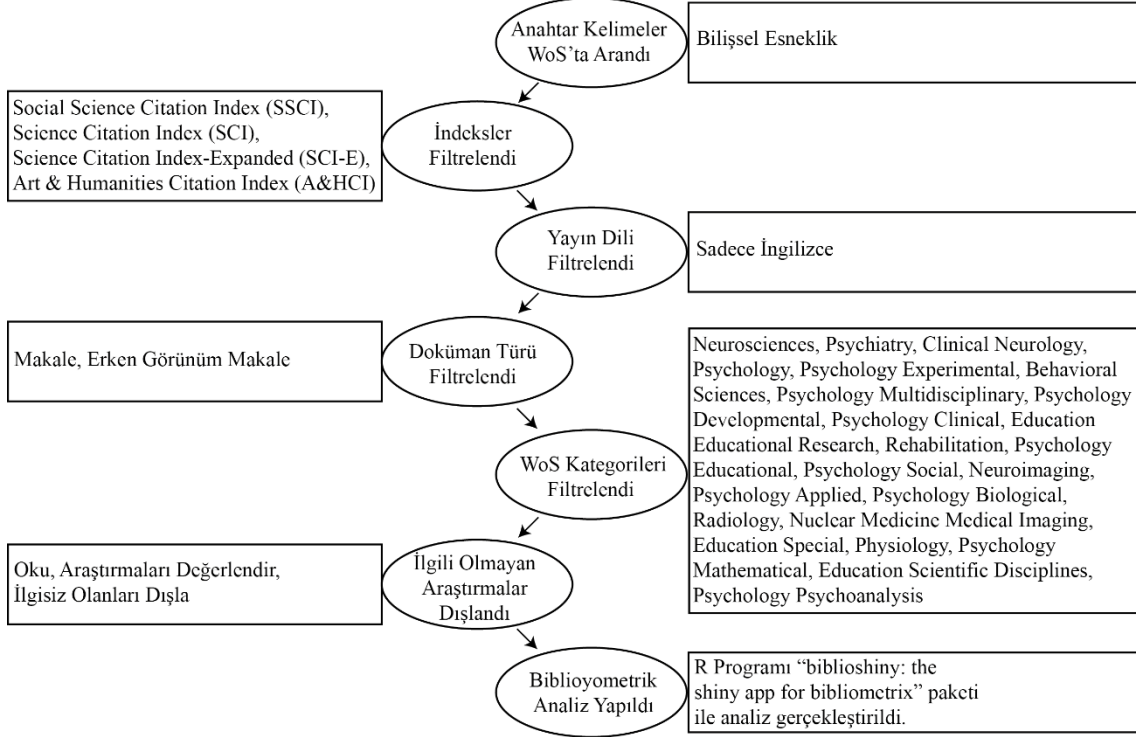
Anahtar Kelimeler WoS'ta Arandı

Bilişsel Esneklik

Social Science Citation Index (SSCI), Science Citation Index (SCI), Science Citation Index-Expanded (SCI-E), Art & Humanities Citation Index (A&HCI)

İndeksler Filtrelendi

Yayın Dili Filtrelendi

Sadece İngilizce

Makale, Erken Görünüm Makale

Doküman Türü Filtrelendi

Neurosciences, Psychiatry, Clinical Neurology, Psychology, Psychology Experimental, Behavioral Sciences, Psychology Multidisciplinary, Psychology Developmental, Psychology Clinical, Education Educational Research, Rehabilitation, Psychology Educational, Psychology Social, Neuroimaging, Psychology Applied, Psychology Biological, Radiology, Nuclear Medicine Medical Imaging, Education Special, Physiology, Psychology Mathematical, Education Scientific Disciplines, Psychology Psychoanalysis

WoS Kategorileri Filtrelendi

Oku, Araştırmaları Değerlendir, İlgisiz Olanları Dışla

İlgili Olmayan Araştırmalar Dışlandı

Biblioyometrik Analiz Yapıldı

R Programı "biblioshiny: the shiny app for bibliometrix" paketi ile analiz gerçekleştirildi.